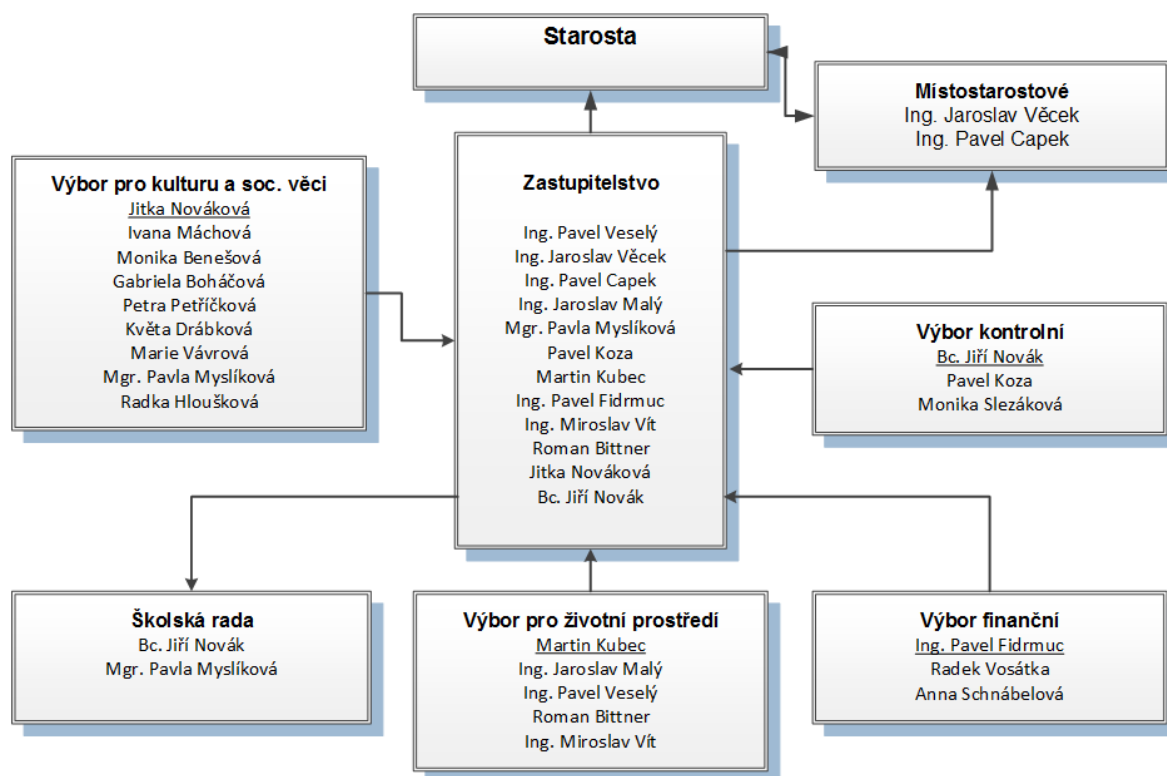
Starosta

Místostarostové
Ing. Jaroslav Věcek
Ing. Pavel Capek

Výbor pro kulturu a soc. věci
Jitka Nováková
Ivana Máchová
Monika Benešová
Gabriela Boháčová
Petra Petříčková
Květa Drábková
Marie Vávrová
Mgr. Pavla Myslíková
Radka Hloušková

Zastupitelstvo
Ing. Pavel Veselý
Ing. Jaroslav Věcek
Ing. Pavel Capek
Ing. Jaroslav Malý
Mgr. Pavla Myslíková
Pavel Koza
Martin Kubec
Ing. Pavel Fidrmuc
Ing. Miroslav Vít
Roman Bittner
Jitka Nováková
Bc. Jiří Novák

Výbor kontrolní
Bc. Jiří Novák
Pavel Koza
Monika Slezáková

Školská rada
Bc. Jiří Novák
Mgr. Pavla Myslíková

Výbor pro životní prostředí
Martin Kubec
Ing. Jaroslav Malý
Ing. Pavel Veselý
Roman Bittner
Ing. Miroslav Vít

Výbor finanční
Ing. Pavel Fidrmuc
Radek Vosátka
Anna Schnábelová